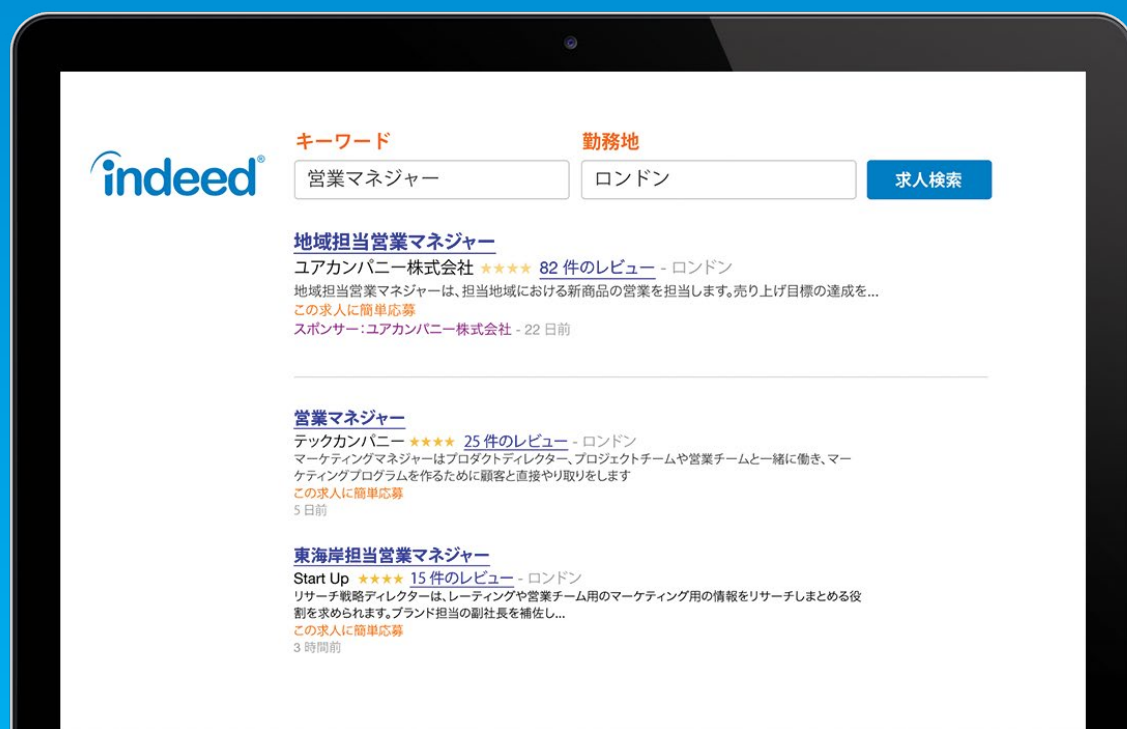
indeed®

キーワード
営業マネジャー

勤務地
ロンドン

求人検索

地域担当営業マネジャー
ユアカンパニー株式会社 ★★★★ 82 件のレビュー - ロンドン
地域担当営業マネジャーは、担当地域における新商品の営業を担当します。売り上げ目標の達成を...
この求人に簡単応募
スポンサー：ユアカンパニー株式会社 - 22 日前

営業マネジャー
テックカンパニー ★★★★ 25 件のレビュー - ロンドン
マーケティングマネジャーはプロダクトディレクター、プロジェクトチームや営業チームと一緒に働き、マーケティングプログラムを作るために顧客と直接やり取りをします
この求人に簡単応募
5 日前

東海岸担当営業マネジャー
Start Up ★★★★ 15 件のレビュー - ロンドン
リサーチ戦略ディレクターは、レーティングや営業チーム用のマーケティング用の情報をリサーチしまとめる役割を求められます。ブランド担当の副社長を補佐し...
この求人に簡単応募
3 時間前